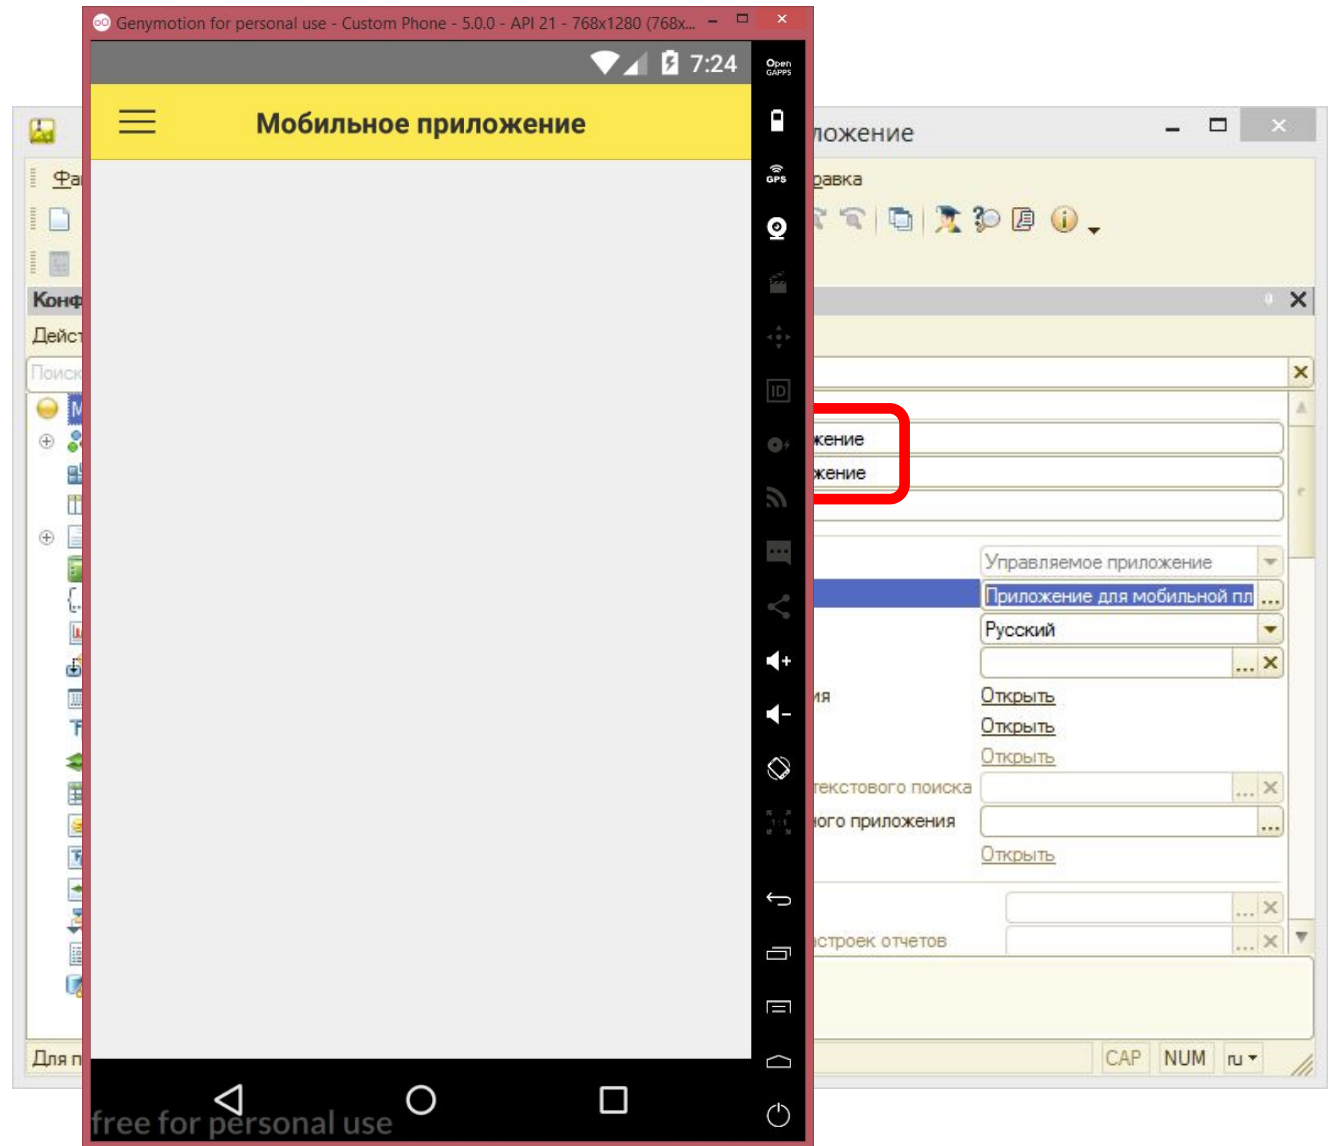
Genymotion for personal use - Custom Phone - 5.0.0 - API 21 - 768x1280 (768x...

7:24

Мобильное приложение

Open GAPPS

GPS

ID

free for personal use

ложение

Фа

равка

Конф

Дейст

Поиск

кение

кение

Управляемое приложение

Приложение для мобильной пл

Русский

ия

Открыть

Открыть

Открыть

текстового поиска

ого приложения

Открыть

строек отчетов

Для п

CAP

NUM

ru